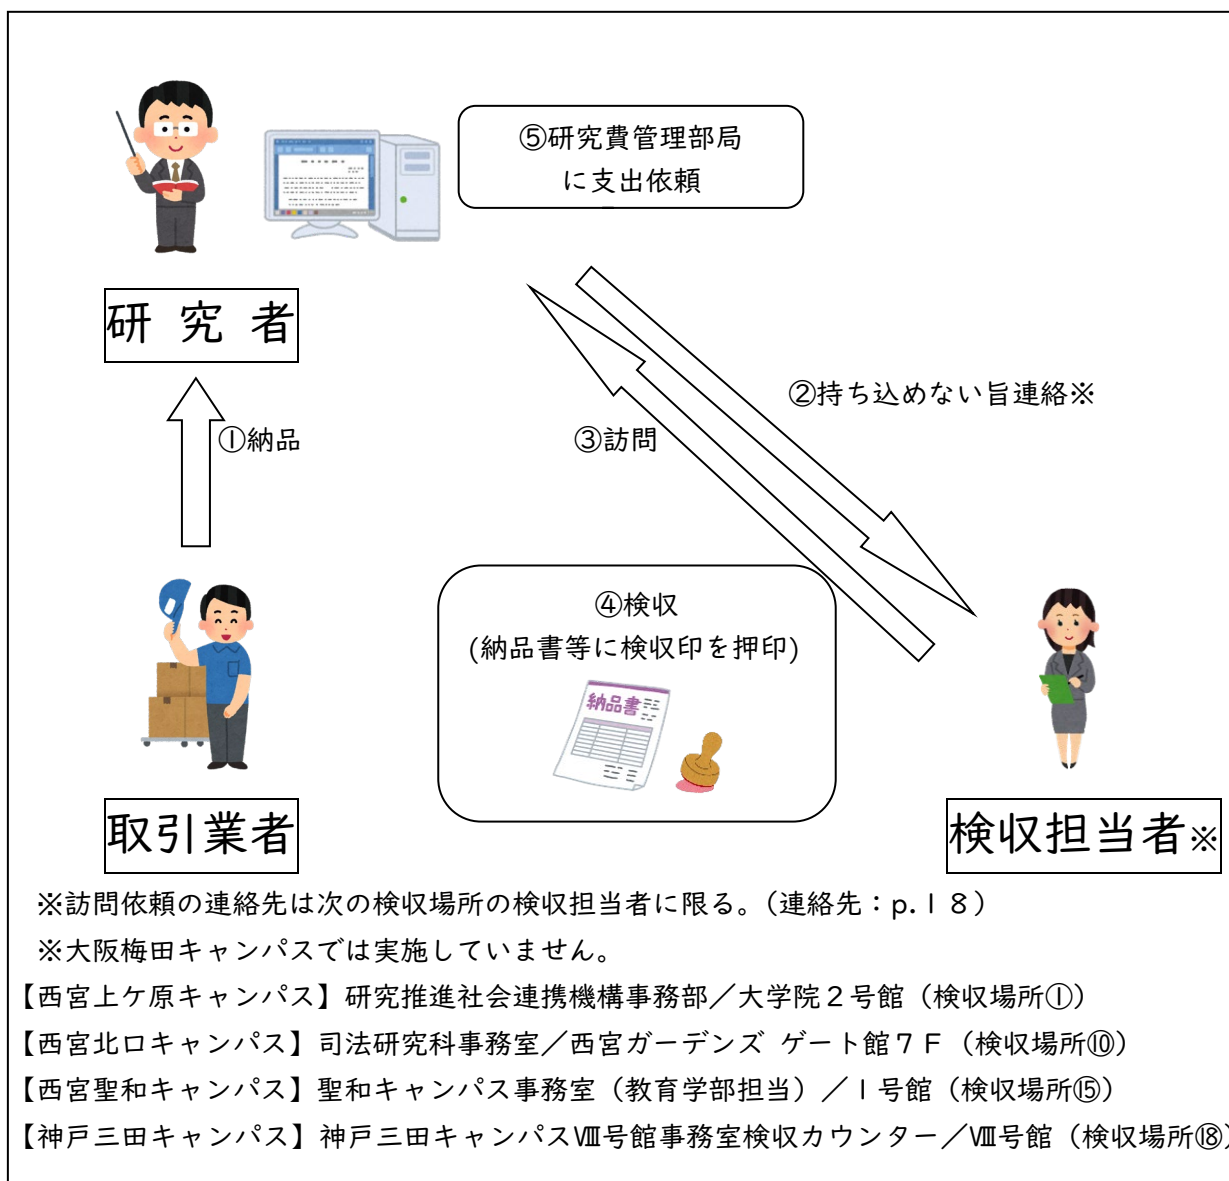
⑤研究費管理部局に支出依頼

研 究 者

①納品

③訪問

②持ち込めない旨連絡※

④検収
(納品書等に検収印を押印)

納品書

取引業者

検収担当者※

※訪問依頼の連絡先は次の検収場所の検収担当者に限る。（連絡先：p.１８）
※大阪梅田キャンパスでは実施していません。
【西宮上ケ原キャンパス】研究推進社会連携機構事務部／大学院２号館（検収場所①）
【西宮北口キャンパス】司法研究科事務室／西宮ガーデンズ ゲート館７Ｆ（検収場所⑩）
【西宮聖和キャンパス】聖和キャンパス事務室（教育学部担当）／１号館（検収場所⑮）
【神戸三田キャンパス】神戸三田キャンパスⅧ号館事務室検収カウンター／Ⅷ号館（検収場所⑱）